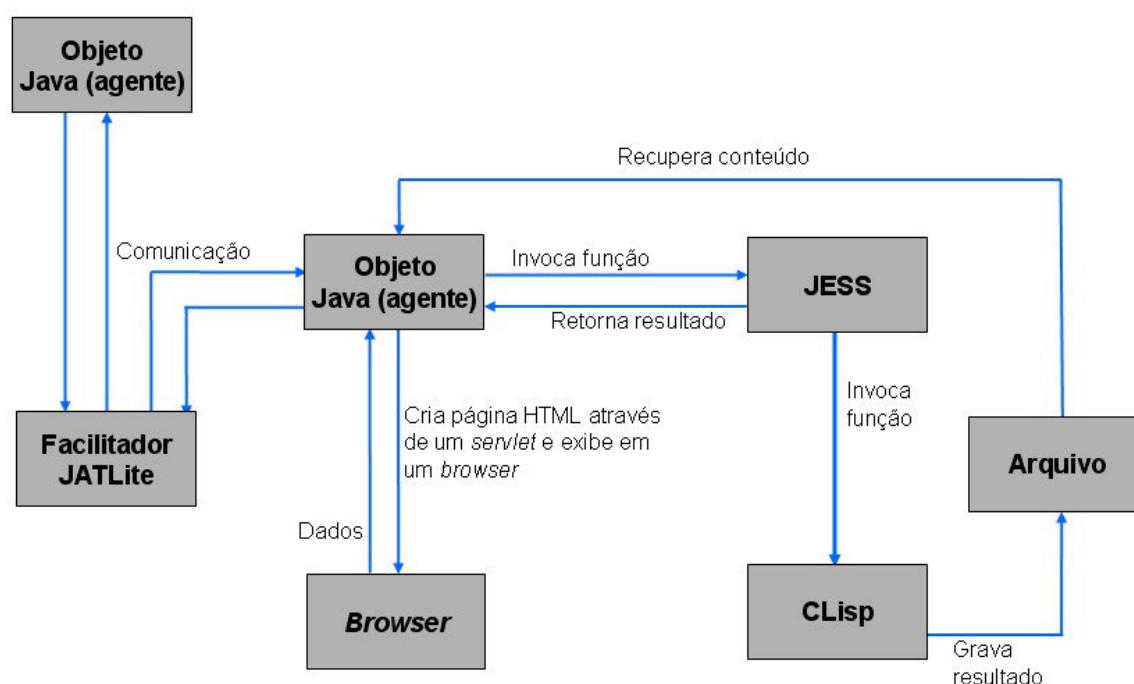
Objeto Java (agente)

Recupera conteúdo

Comunicação

Objeto Java (agente)

Invoca função

Retorna resultado

JESS

Invoca função

Cria página HTML através de um *servlet* e exibe em um *browser*

Facilitador JATLite

Arquivo

Dados

*Browser*

CLisp

Grava resultado